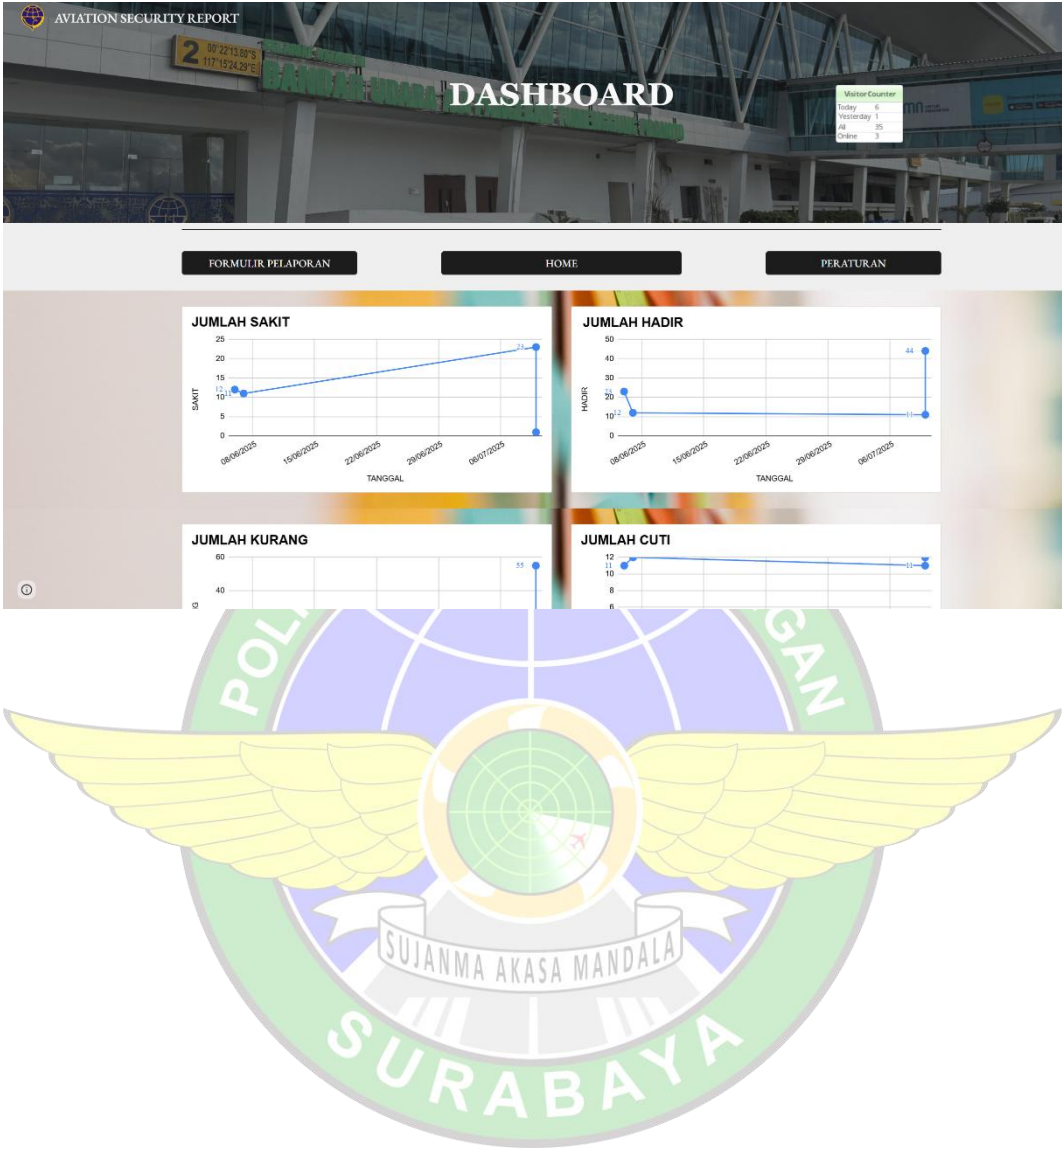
AVIATION SECURITY REPORT

2 00°22'13.60"S 117°15'24.29"E

BANDAR UDARA

DASHBOARD

Visitor Counter

| | |
|---|---|
| Today | 6 |
| Yesterday | 1 |
| All | 35 |
| Online | 3 |

FORMULIR PELAPORAN

HOME

PERATURAN

JUMLAH SAKIT

25
20
15
10
5
0

SAKIT

12
11
23

08/06/2025
15/06/2025
22/06/2025
29/06/2025
06/07/2025

TANGGAL

JUMLAH HADIR

50
40
30
20
10
0

HADIR

24
12
44
11

08/06/2025
15/06/2025
22/06/2025
29/06/2025
06/07/2025

TANGGAL

JUMLAH KURANG

60
40

55

JUMLAH CUTI

12
10
8
6

11
11

SUJANMA AKASA MANDALA

SURABAYA